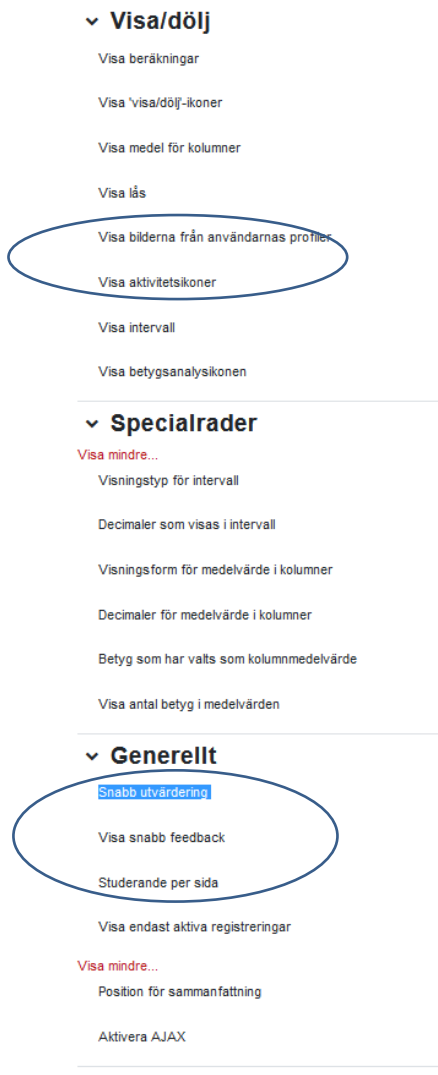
Visa/dölj

Visa beräkningar

Visa 'visa/dölj'-ikoner

Visa medel för kolumner

Visa lås

Visa bilderna från användarnas profiler

Visa aktivitetsikoner

Visa intervall

Visa betygsanalysikonen

Specialrader

Visa mindre...

Visningstyp för intervall

Decimaler som visas i intervall

Visningsform för medelvärde i kolumner

Decimaler för medelvärde i kolumner

Betyg som har valts som kolumnmedelvärde

Visa antal betyg i medelvärden

Generellt

Snabb utvärdering

Visa snabb feedback

Studerande per sida

Visa endast aktiva registreringar

Visa mindre...

Position för sammanfattning

Aktivera AJAX